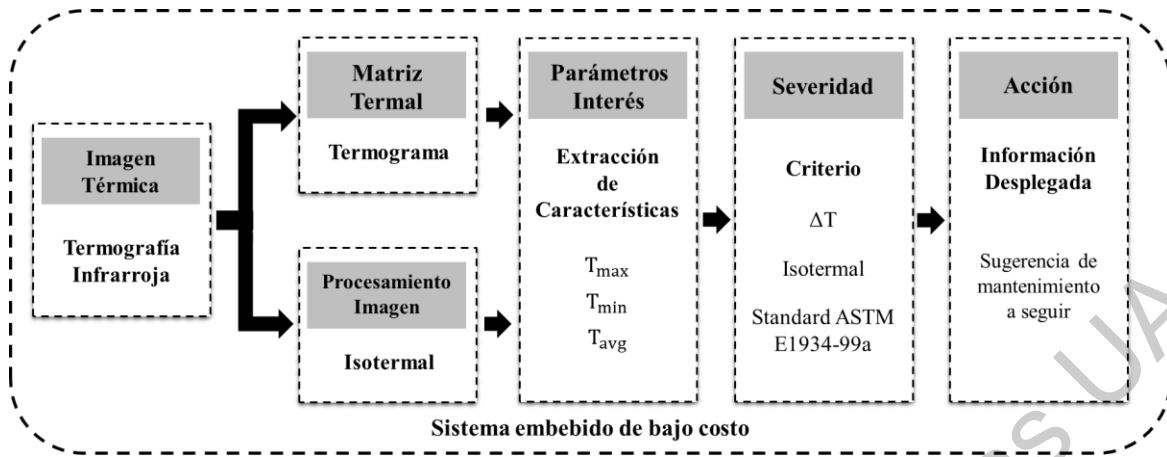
Imagen Térmica

Termografía Infrarroja

Matriz Termal

Termograma

Procesamiento Imagen

Isotermal

Parámetros Interés

Extracción de Características

$T_{max}$

$T_{min}$

$T_{avg}$

Severidad

Criterio

$\Delta T$

Isotermal

Standard ASTM E1934-99a

Acción

Información Desplegada

Sugerencia de mantenimiento a seguir

Sistema embebido de bajo costo

S UA